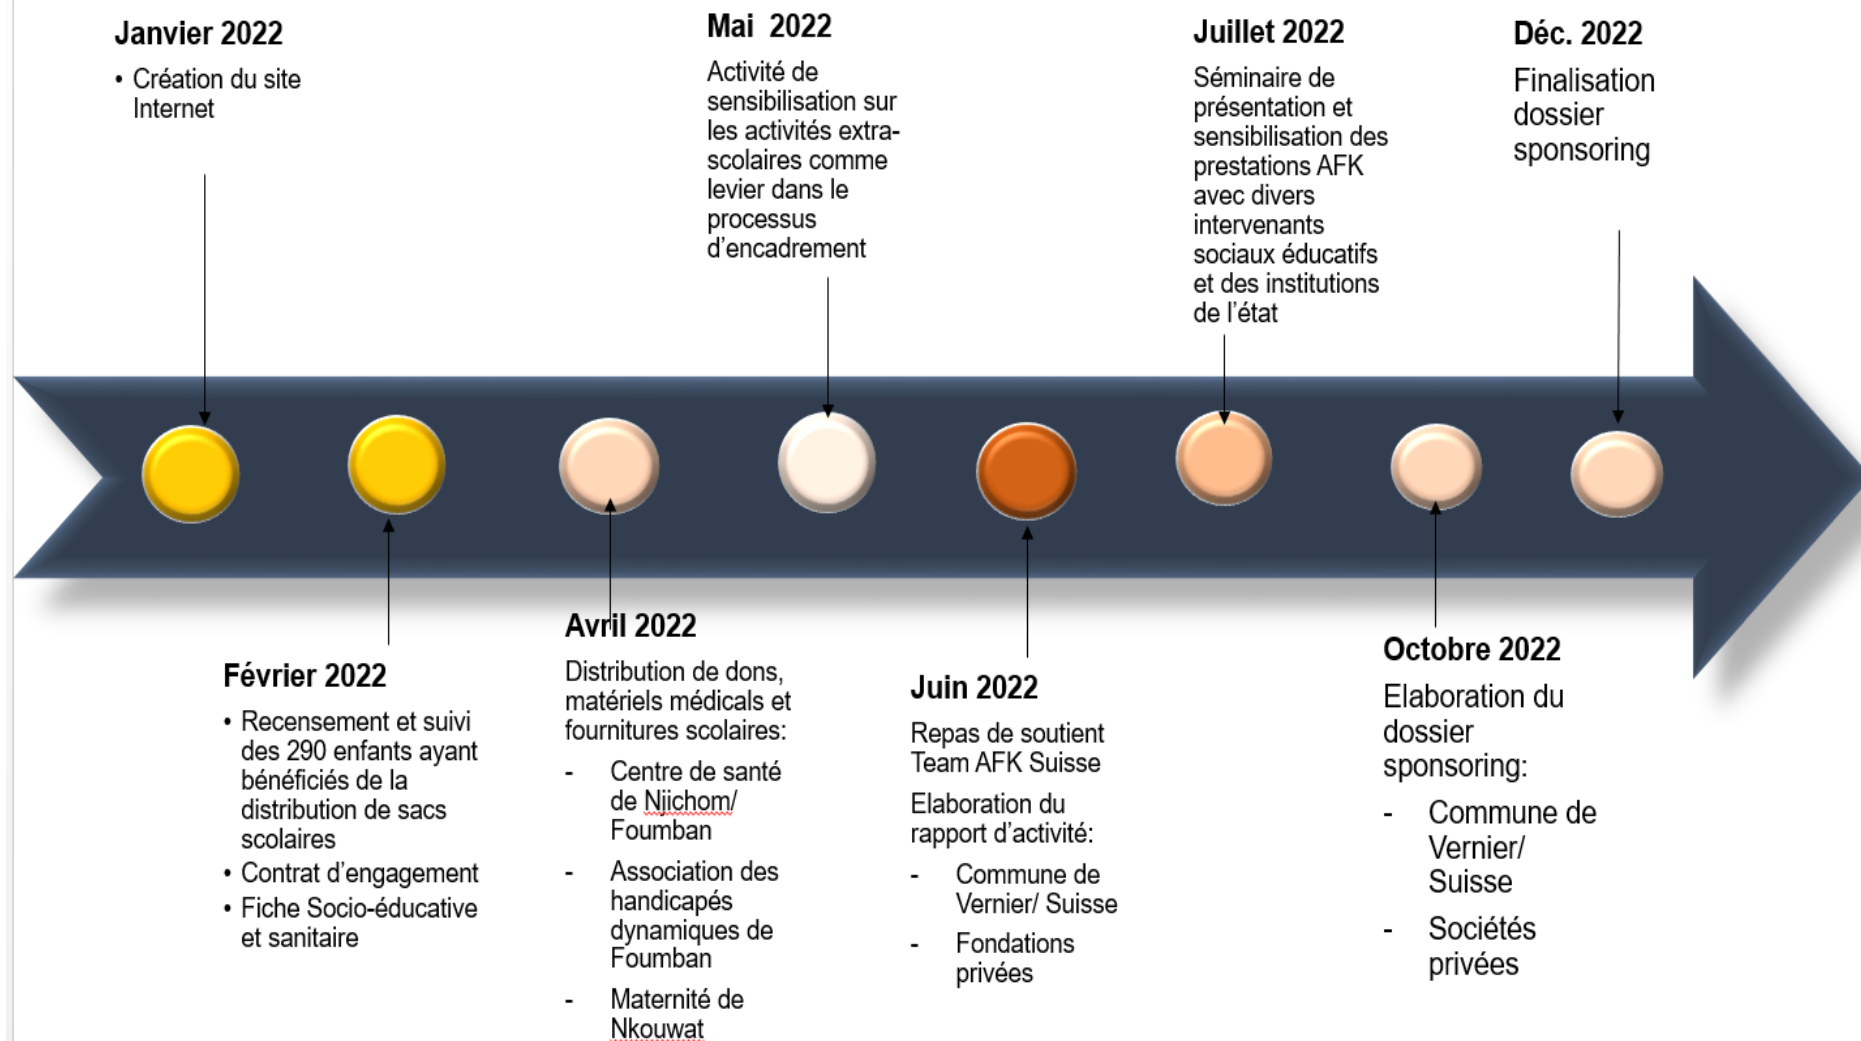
Janvier 2022
• Création du site Internet

Mai 2022
Activité de sensibilisation sur les activités extra-scolaires comme levier dans le processus d'encadrement

Juillet 2022
Séminaire de présentation et sensibilisation des prestations AFK avec divers intervenants sociaux éducatifs et des institutions de l'état

Déc. 2022
Finalisation dossier sponsoring

Février 2022
• Recensement et suivi des 290 enfants ayant bénéficiés de la distribution de sacs scolaires
• Contrat d'engagement
• Fiche Socio-éducative et sanitaire

Avril 2022
Distribution de dons, matériels médicals et fournitures scolaires:
- Centre de santé de Njichom/ Foumban
- Association des handicapés dynamiques de Foumban
- Maternité de Nkouwat

Juin 2022
Repas de soutient Team AFK Suisse
Elaboration du rapport d'activité:
- Commune de Vernier/ Suisse
- Fondations privées

Octobre 2022
Elaboration du dossier sponsoring:
- Commune de Vernier/ Suisse
- Sociétés privées